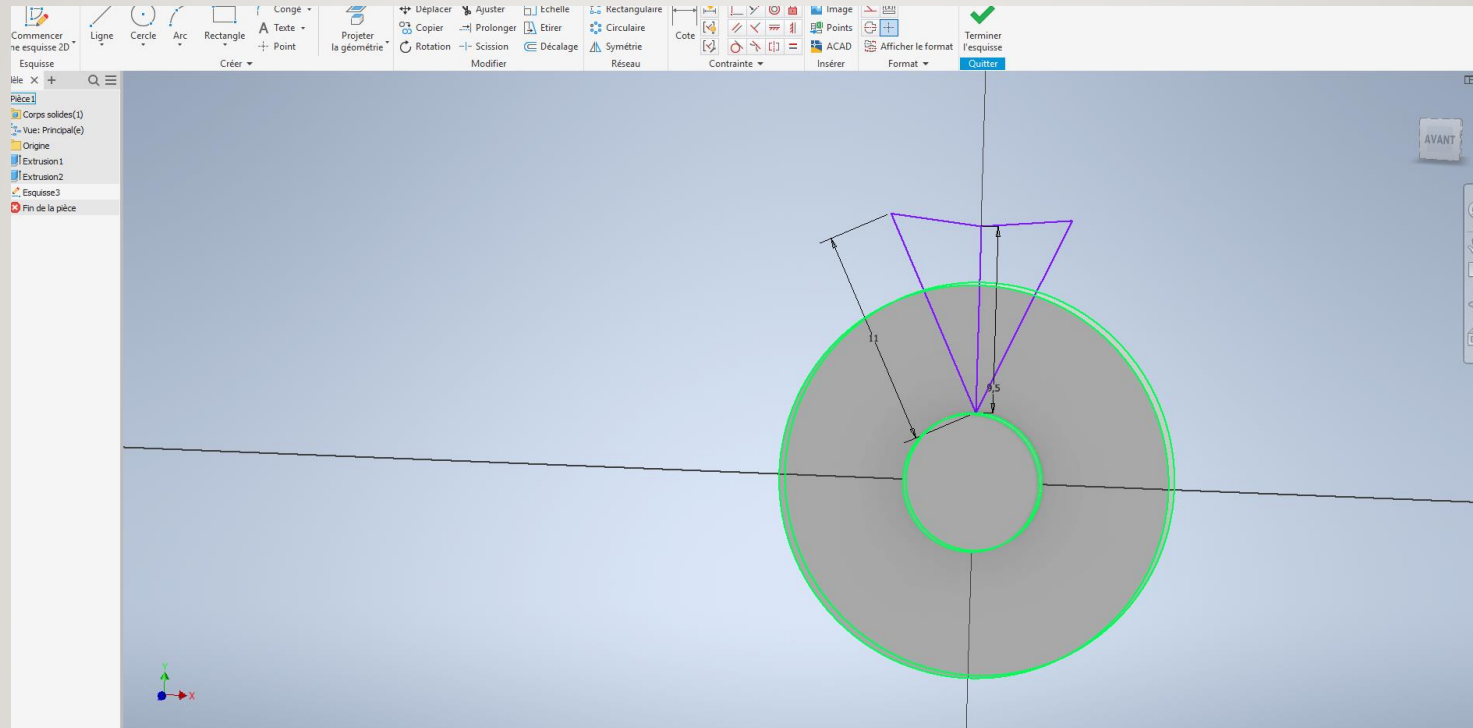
Commencer ne esquisse 2D
Ligne
Cercle
Arc
Rectangle
Congé
Texte
Point
Projeter la géométrie
Esquisse
Créer
Déplacer
Ajuster
Echelle
Copier
Prolonger
Etirer
Rotation
Scission
Décalage
Modifier
Rectangulaire
Circulaire
Symétrie
Réseau
Cote
Contrainte
Image
Points
ACAD
Insérer
Afficher le format
Format
Terminer l'esquisse
Quitter

lèle
Pièce1
Corps solides(1)
Vue: Principal(e)
Origine
Extrusion1
Extrusion2
Esquisse3
Fin de la pièce

AVANT

11
9,5